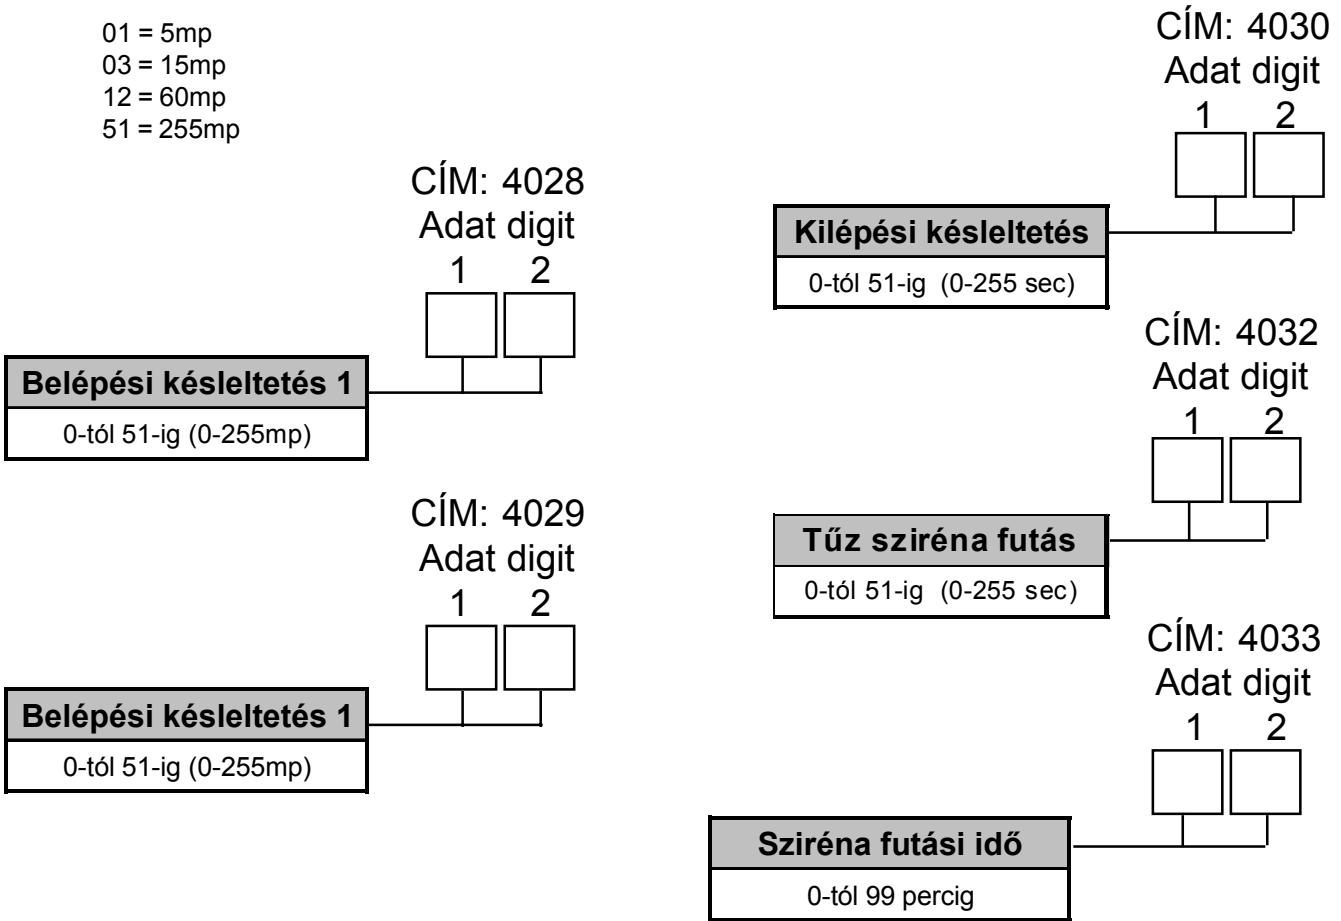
01 = 5mp
03 = 15mp
12 = 60mp
51 = 255mp

CÍM: 4028
Adat digit
1 2

Belépési késleltetés 1
0-tól 51-ig (0-255mp)

CÍM: 4029
Adat digit
1 2

Belépési késleltetés 1
0-tól 51-ig (0-255mp)

CÍM: 4030
Adat digit
1 2

Kilépési késleltetés
0-tól 51-ig (0-255 sec)

CÍM: 4032
Adat digit
1 2

Tűz sziréna futás
0-tól 51-ig (0-255 sec)

CÍM: 4033
Adat digit
1 2

Sziréna futási idő
0-tól 99 percig